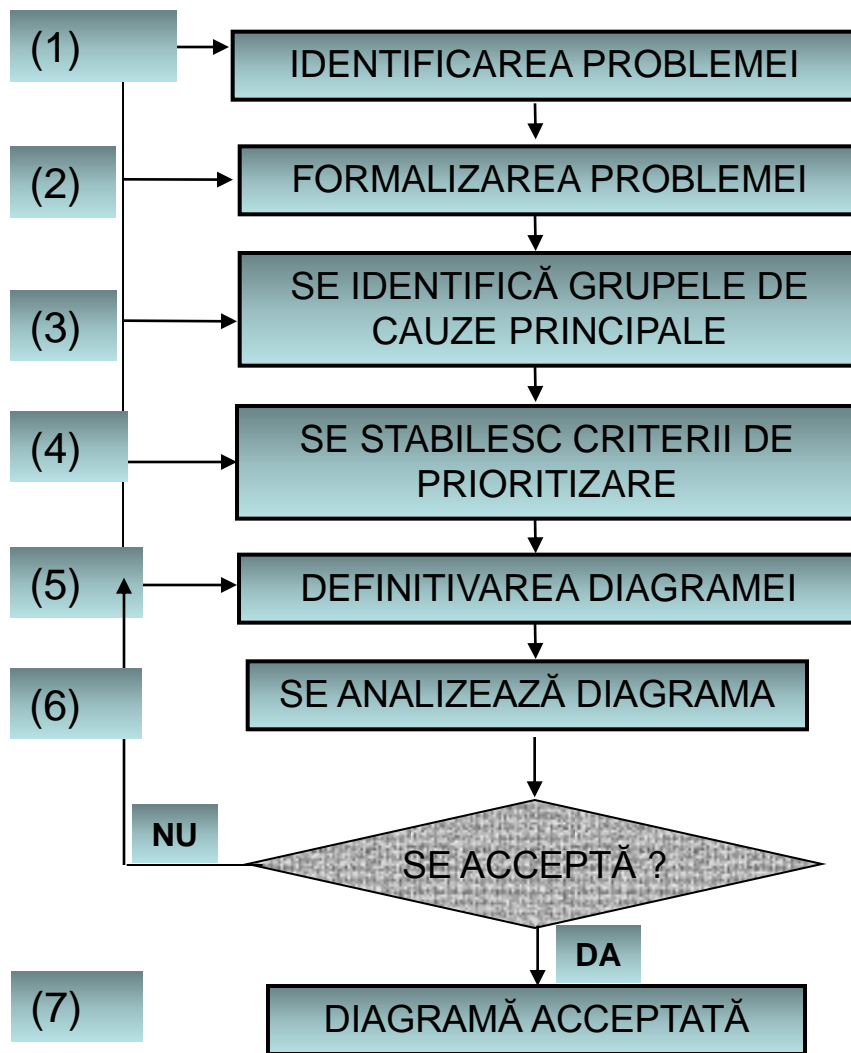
(1)
IDENTIFICAREA PROBLEMEI

(2)
FORMALIZAREA PROBLEMEI

(3)
SE IDENTIFICĂ GRUPELE DE CAUZE PRINCIPALE

(4)
SE STABILESC CRITERII DE PRIORITIZARE

(5)
DEFINITIVAREA DIAGRAMEI

(6)
SE ANALIZEAZĂ DIAGRAMA

NU
SE ACCEPTĂ ?
DA

(7)
DIAGRAMĂ ACCEPTATĂ